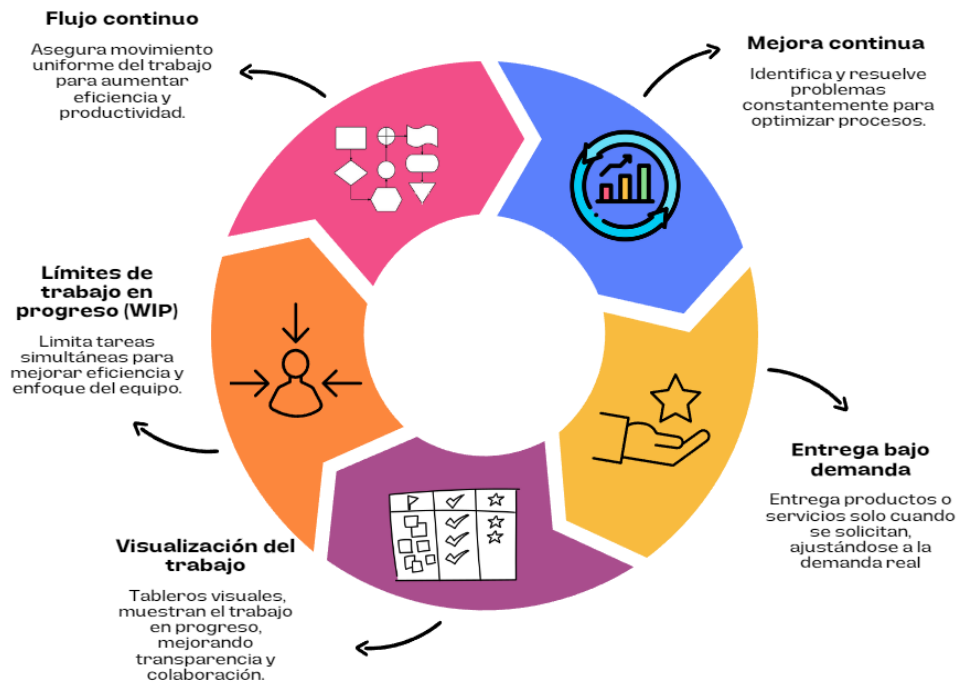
Flujo continuo

Asegura movimiento uniforme del trabajo para aumentar eficiencia y productividad.

Mejora continua

Identifica y resuelve problemas constantemente para optimizar procesos.

Límites de trabajo en progreso (WIP)

Limita tareas simultáneas para mejorar eficiencia y enfoque del equipo.

Entrega bajo demanda

Entrega productos o servicios solo cuando se solicitan, ajustándose a la demanda real

Visualización del trabajo

Tableros visuales, muestran el trabajo en progreso, mejorando transparencia y colaboración.